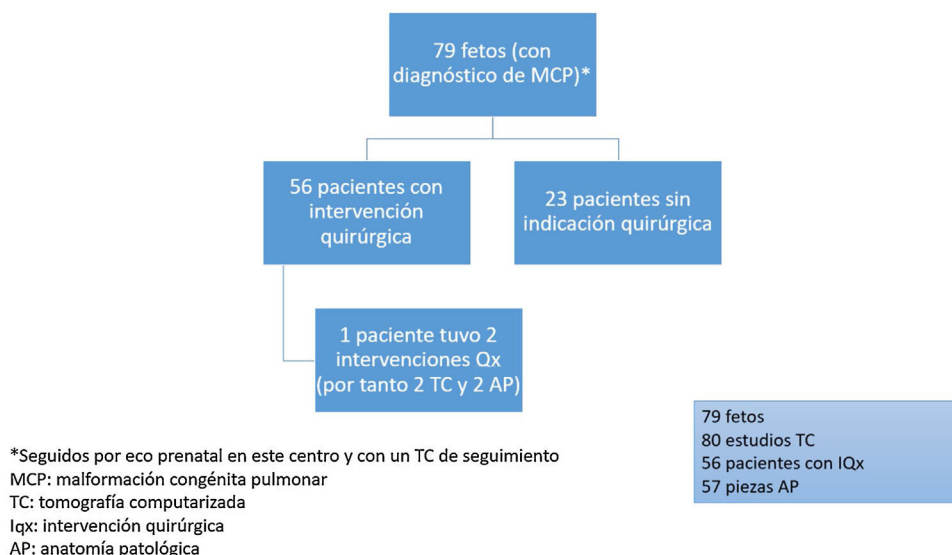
79 fetos (con diagnóstico de MCP)*

56 pacientes con intervención quirúrgica

23 pacientes sin indicación quirúrgica

1 paciente tuvo 2 intervenciones Qx (por tanto 2 TC y 2 AP)

79 fetos
80 estudios TC
56 pacientes con IQx
57 piezas AP

*Seguidos por eco prenatal en este centro y con un TC de seguimiento
MCP: malformación congénita pulmonar
TC: tomografía computarizada
Iqx: intervención quirúrgica
AP: anatomía patológica